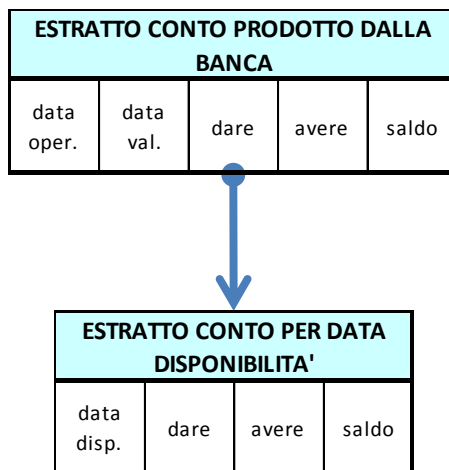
ESTRATTO CONTO PRODOTTO DALLA BANCA

| data oper. | data val. | dare | avere | saldo |
|---|---|---|---|---|

ESTRATTO CONTO PER DATA DISPONIBILITA'

| data disp. | dare | avere | saldo |
|---|---|---|---|